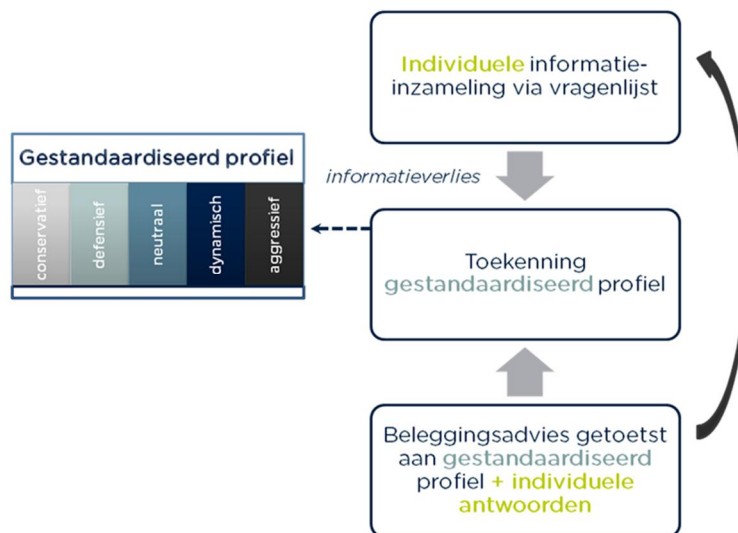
Individuele informatie-inzameling via vragenlijst

Gestandaardiseerd profiel

| conservatief | defensief | neutraal | dynamisch | aggressief |
|---|---|---|---|---|

informatieverlies

Toekenning gestandaardiseerd profiel

Beleggingsadvies getoetst aan gestandaardiseerd profiel + individuele antwoorden